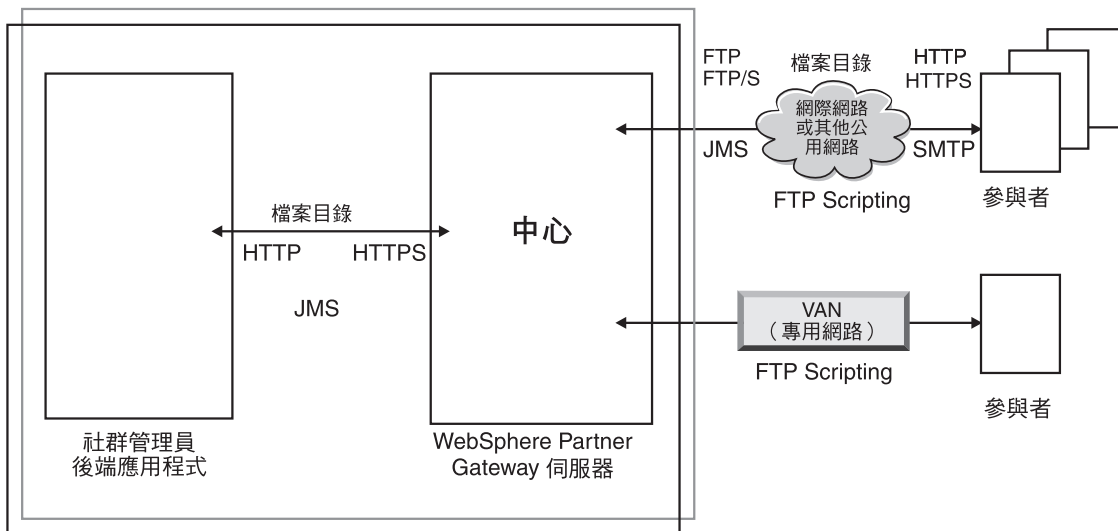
檔案目錄

HTTP HTTPS

JMS

中心

社群管理員
後端應用程式

WebSphere Partner Gateway 伺服器

FTP
FTP/S

檔案目錄

HTTP
HTTPS

網際網路
或其他公
用網路

JMS

SMTP

FTP Scripting

參與者

VAN
（專用網路）

FTP Scripting

參與者